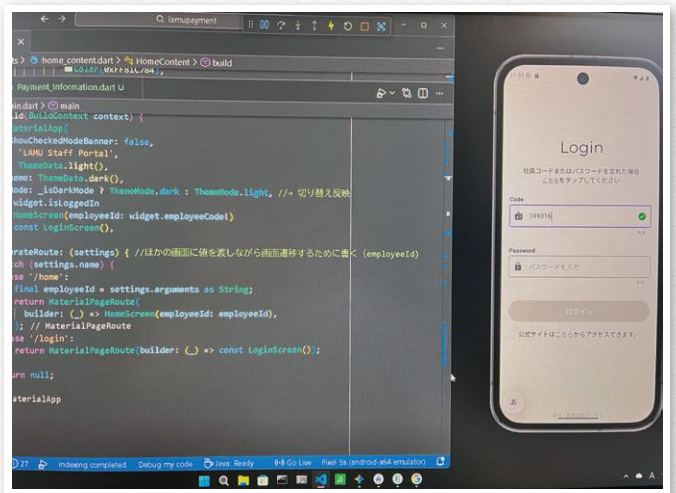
Q lamupayment

ts > home_content.dart > HomeContent > build

Payment_Information.dart U

ain.dart > main

ld(BuildContext context) {
aterialApp(
howCheckedModeBanner: false,
'LAMU Staff Portal',
ThemeData.light(),
eme: ThemeData.dark(),
ode: _isDarkMode ? ThemeMode.dark : ThemeMode.light, //← 切り替え反映
widget.isLoggedIn
HomeScreen(employeeId: widget.employeeCode!)
const LoginScreen(),

erateRoute: (settings) { //ほかの画面に値を渡しながら画面遷移するために書く (employeeId)
ch (settings.name) {
se '/home':
final employeeId = settings.arguments as String;
return MaterialPageRoute(
builder: (_) => HomeScreen(employeeId: employeeId),
); // MaterialPageRoute
se '/login':
return MaterialPageRoute(builder: (_) => const LoginScreen());

urn null;

aterialApp

27 Indexing completed Debug my code Java: Ready Go Live Pixel 9a (android-x64 emulator)

Login
社員コードまたはパスワードを忘れた場合こちらをタップしてください
Code
199316
Password
パスワードを入力
ログイン
公式サイトはこちらからアクセスできます。